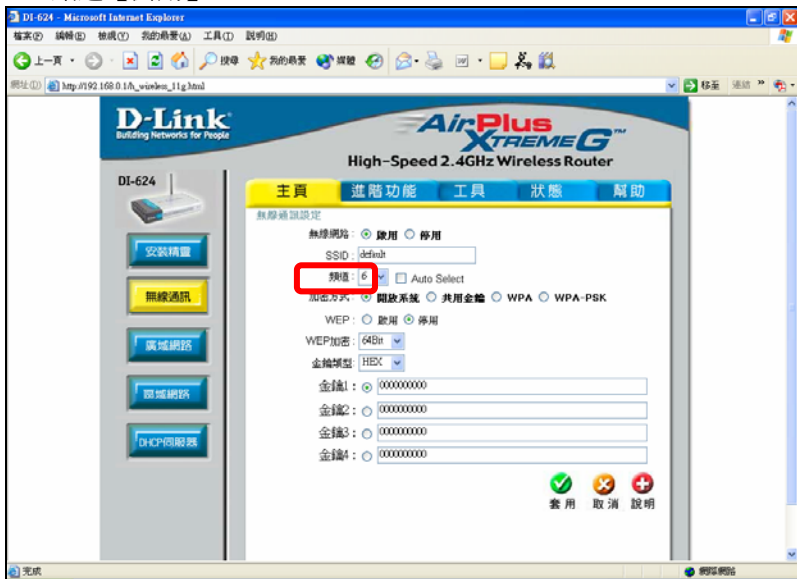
DI-624 - Microsoft Internet Explorer

檔案(F) 編輯(E) 檢視(V) 我的最愛(A) 工具(T) 說明(H)

上一頁 搜尋 我的最愛 媒體

網址(D) http://192.168.0.1/h_wireless_11g.html 移至 連結

D-Link
Building Networks for People

AirPlus XTREME G

High-Speed 2.4GHz Wireless Router

DI-624

主頁 進階功能 工具 狀態 幫助

安裝精靈

無線通訊

區域網路

廣域網路

DHCP伺服器

無線通訊設定

無線網路: 啟用 停用

SSID: default

頻道: 6 Auto Select

加密方式: 開放系統 共用金鑰 WPA WPA-PSK

WEP: 啟用 停用

WEP加密: 64Bit

金鑰類型: HEX

金鑰1: 0000000000

金鑰2: 0000000000

金鑰3: 0000000000

金鑰4: 0000000000

套用 取消 說明

完成

網際網路